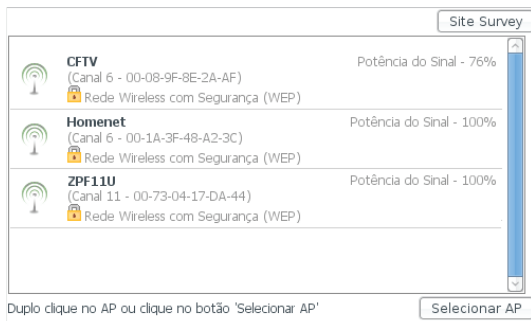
Site Survey

CFTV
(Canal 6 - 00-08-9F-8E-2A-AF)
Rede Wireless com Segurança (WEP)
Potência do Sinal - 76%

Homenet
(Canal 6 - 00-1A-3F-48-A2-3C)
Rede Wireless com Segurança (WEP)
Potência do Sinal - 100%

ZPF11U
(Canal 11 - 00-73-04-17-DA-44)
Rede Wireless com Segurança (WEP)
Potência do Sinal - 100%

Duplo clique no AP ou clique no botão 'Selecionar AP'
Selecionar AP